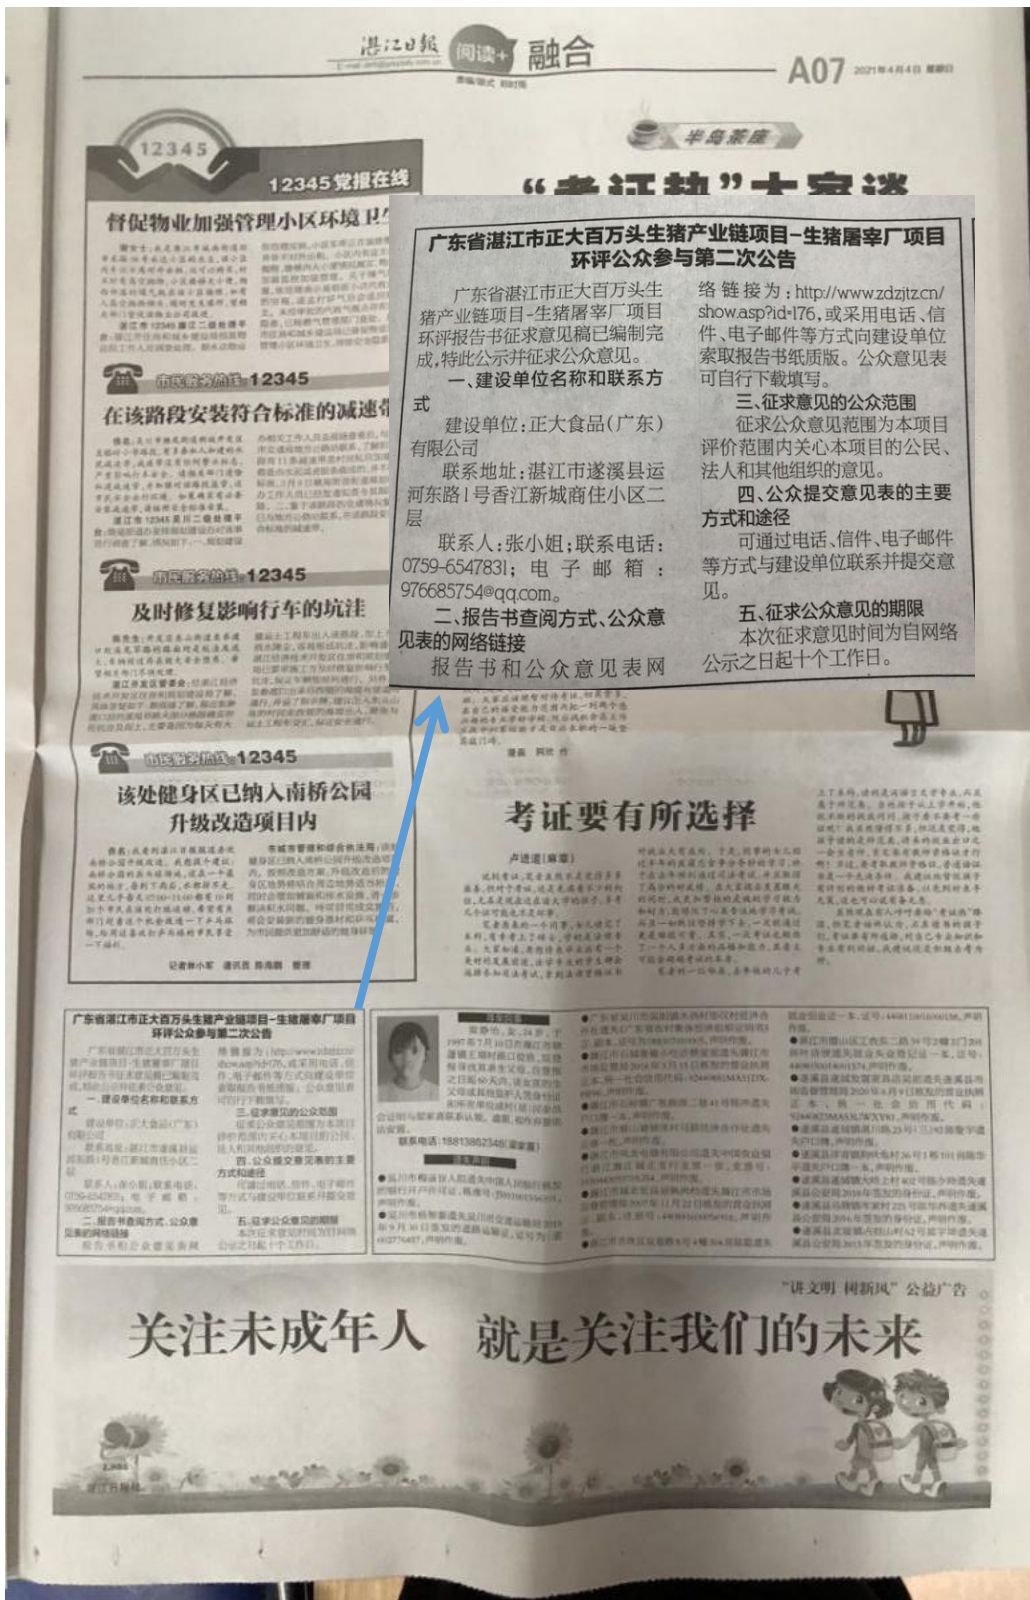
湛江日报 阅读+ 融合 A07 2021年4月4日 星期日

12345 党报在线

督促物业加强管理小区环境卫生

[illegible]

市民服务热线 12345

在该路段安装符合标准的减速带

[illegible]

市民服务热线 12345

及时修复影响行车的坑洼

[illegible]

市民服务热线 12345

该处健身区已纳入南桥公园升级改造项目内

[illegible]

半岛茶座

“考证热”

广东省湛江市正大百万头生猪产业链项目-生猪屠宰厂项目环评公众参与第二次公告

广东省湛江市正大百万头生猪产业链项目-生猪屠宰厂项目环评报告书征求意见稿已编制完成，特此公示并征求公众意见。

一、建设单位名称和联系方式

建设单位：正大食品（广东）有限公司

联系地址：湛江市遂溪县运河东路1号香江新城商住小区二层

联系人：张小姐；联系电话：0759-6547831；电子邮箱：976685754@qq.com。

二、报告书查阅方式、公众意见表的网络链接

报告书和公众意见表网络链接为：http://www.zdzjtz.cn/show.asp?id=176，或采用电话、信件、电子邮件等方式向建设单位索取报告书纸质版。公众意见表可自行下载填写。

三、征求意见的公众范围

征求公众意见范围为本项目评价范围内关心本项目的公民、法人和其他组织的意见。

四、公众提交意见表的主要方式和途径

可通过电话、信件、电子邮件等方式与建设单位联系并提交意见。

五、征求公众意见的期限

本次征求意见时间为自网络公示之日起十个工作日。

考证要有所选择

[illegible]

“讲文明 树新风” 公益广告

关注未成年人 就是关注我们的未来